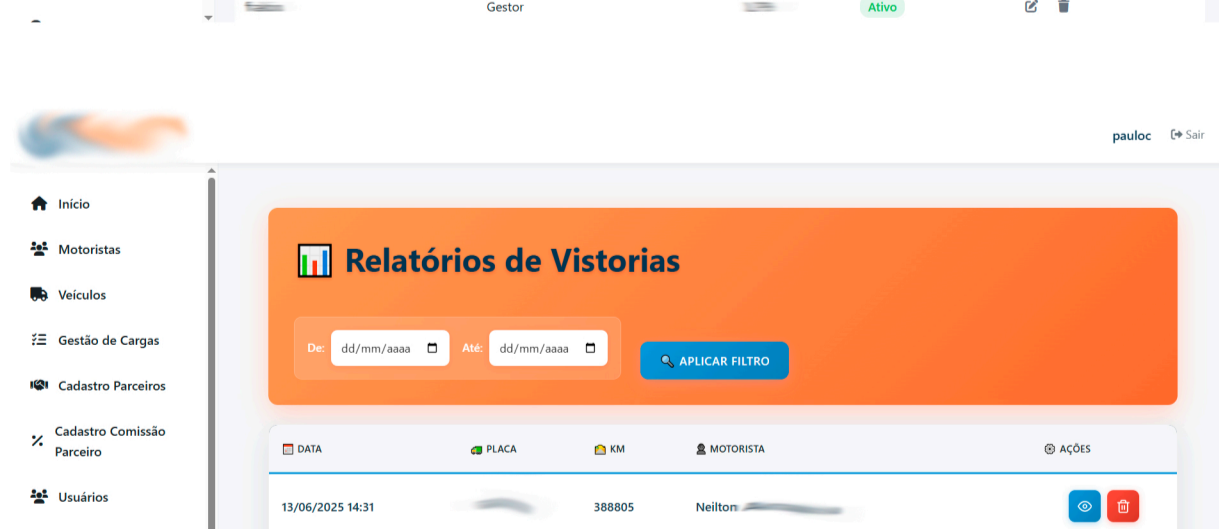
Gestor Ativo

pauloc Sair

Início

Motoristas

Veículos

Gestão de Cargas

Cadastro Parceiros

Cadastro Comissão Parceiro

Usuários

📊 Relatórios de Vistorias

De: dd/mm/aaaa Até: dd/mm/aaaa

APLICAR FILTRO

| DATA | PLACA | KM | MOTORISTA | AÇÕES |
|---|---|---|---|---|
| 13/06/2025 14:31 | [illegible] | 388805 | Neilton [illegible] | |